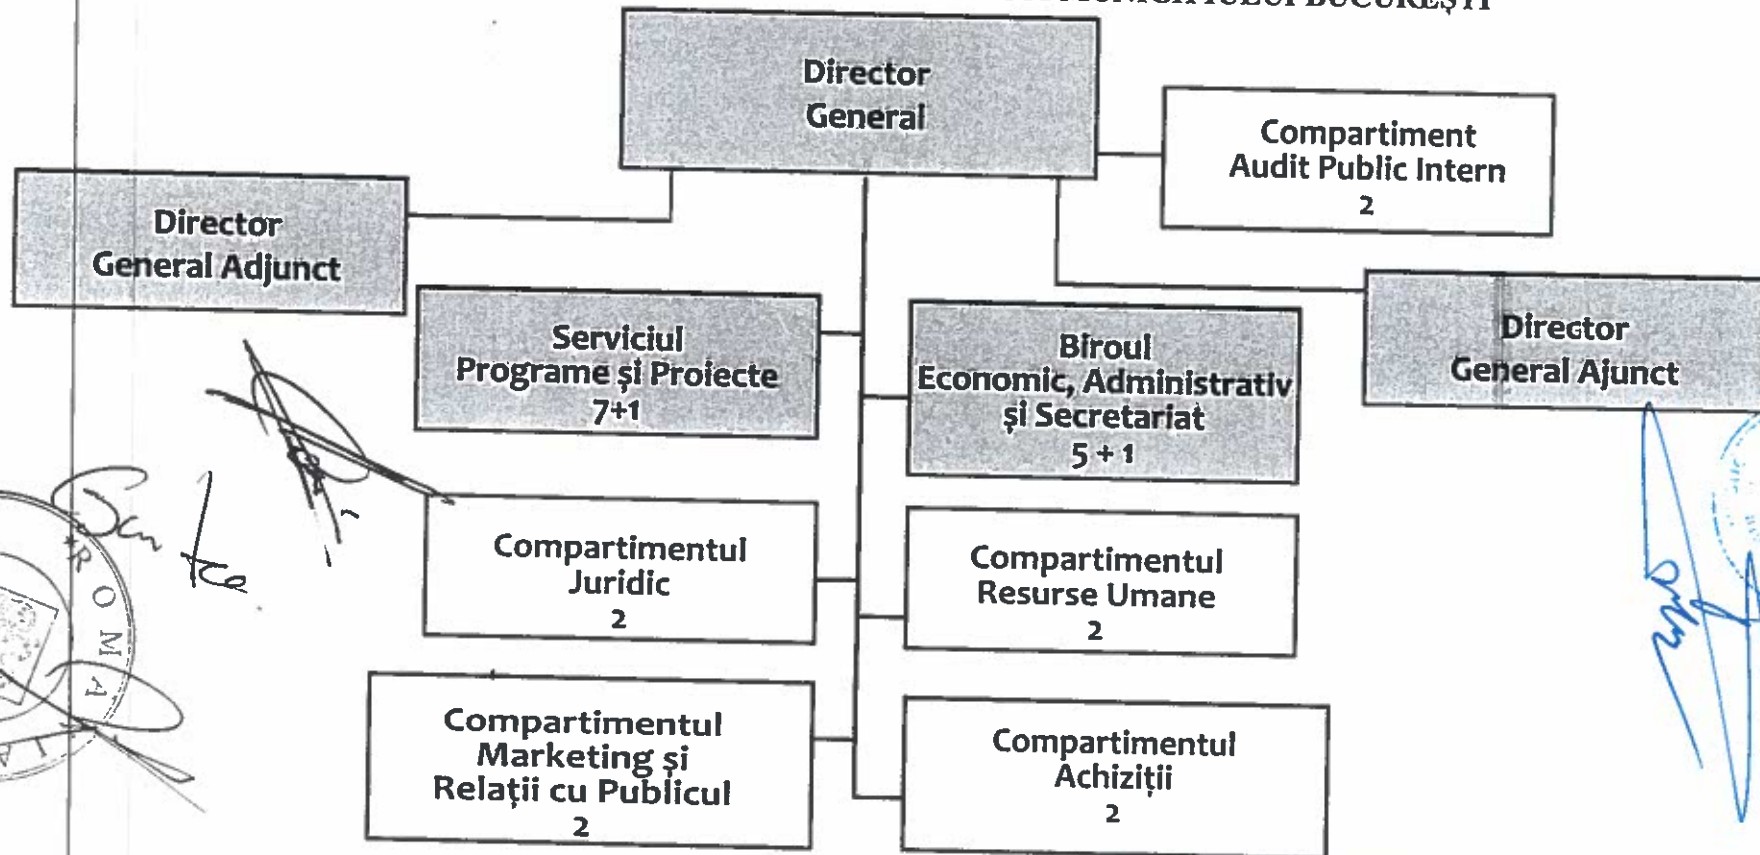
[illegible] BUCUREȘTI

Director General

Compartiment Audit Public Intern
2

Director General Adjunct

Serviciul Programe și Proiecte
7+1

Biroul Economic, Administrativ și Secretariat
5 + 1

Director General Ajunct

Compartimentul Juridic
2

Compartimentul Resurse Umane
2

Compartimentul Marketing și Relații cu Publicul
2

Compartimentul Achiziții
2

ROMA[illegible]